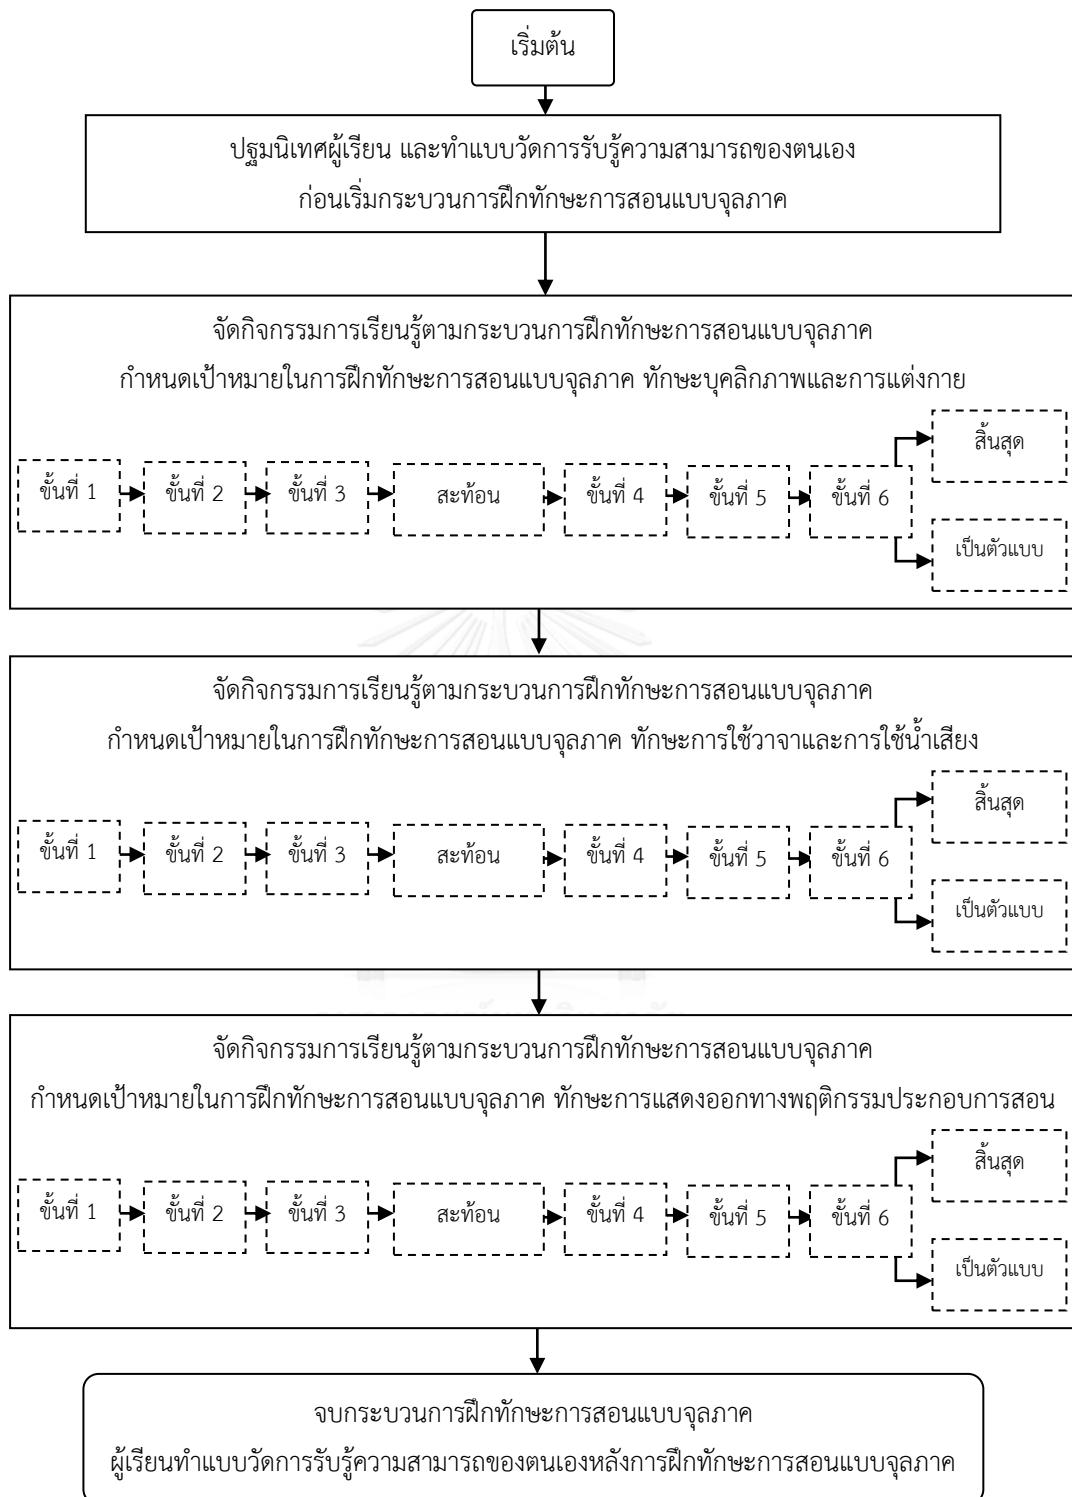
เริ่มต้น

ปฐมนิเทศผู้เรียน และทำแบบวัดการรับรู้ความสามารถของตนเอง ก่อนเริ่มกระบวนการฝึกทักษะการสอนแบบจุลภาค

จัดกิจกรรมการเรียนรู้ตามกระบวนการฝึกทักษะการสอนแบบจุลภาค กำหนดเป้าหมายในการฝึกทักษะการสอนแบบจุลภาค ทักษะบุคลิกภาพและการแต่งกาย

ขั้นที่ 1
ขั้นที่ 2
ขั้นที่ 3
สะท้อน
ขั้นที่ 4
ขั้นที่ 5
ขั้นที่ 6
สิ้นสุด
เป็นตัวแบบ

จัดกิจกรรมการเรียนรู้ตามกระบวนการฝึกทักษะการสอนแบบจุลภาค กำหนดเป้าหมายในการฝึกทักษะการสอนแบบจุลภาค ทักษะการใช้วาจาและการใช้น้ำเสียง

ขั้นที่ 1
ขั้นที่ 2
ขั้นที่ 3
สะท้อน
ขั้นที่ 4
ขั้นที่ 5
ขั้นที่ 6
สิ้นสุด
เป็นตัวแบบ

จัดกิจกรรมการเรียนรู้ตามกระบวนการฝึกทักษะการสอนแบบจุลภาค กำหนดเป้าหมายในการฝึกทักษะการสอนแบบจุลภาค ทักษะการแสดงออกทางพฤติกรรมประกอบการสอน

ขั้นที่ 1
ขั้นที่ 2
ขั้นที่ 3
สะท้อน
ขั้นที่ 4
ขั้นที่ 5
ขั้นที่ 6
สิ้นสุด
เป็นตัวแบบ

จบกระบวนการฝึกทักษะการสอนแบบจุลภาค ผู้เรียนทำแบบวัดการรับรู้ความสามารถของตนเองหลังการฝึกทักษะการสอนแบบจุลภาค